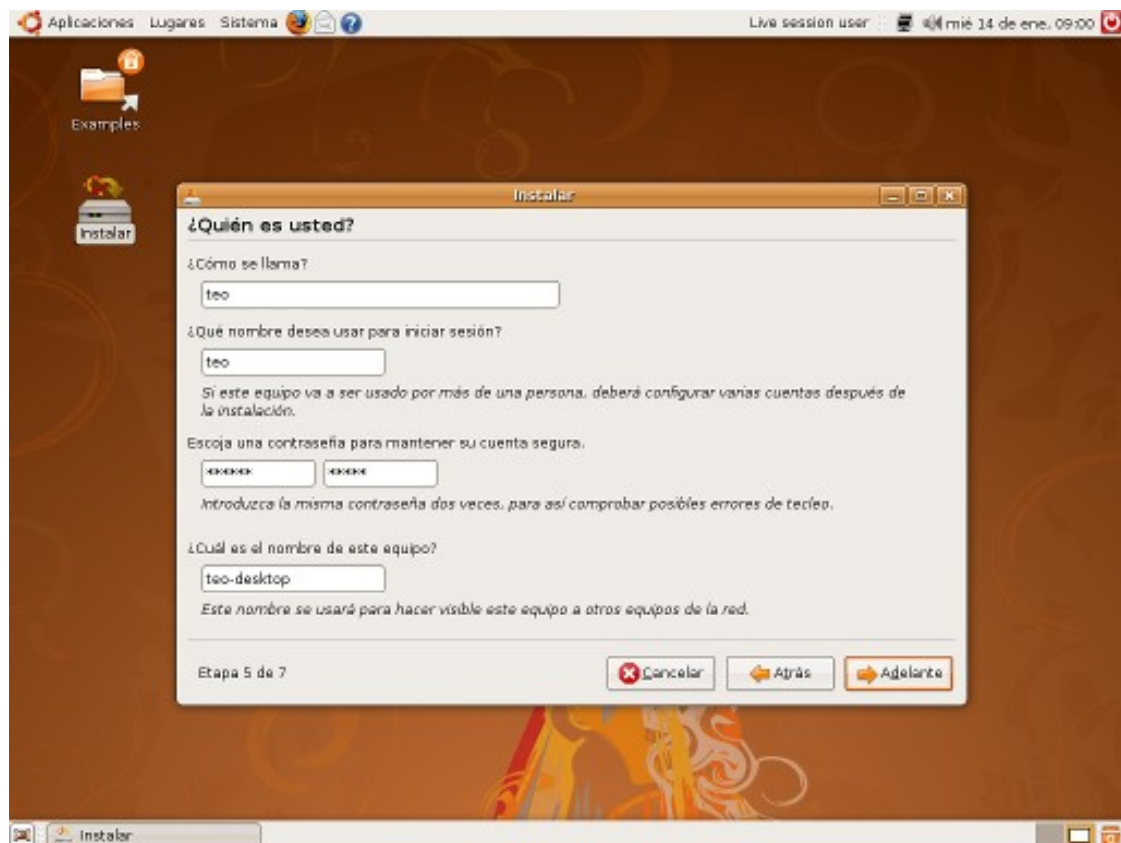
Aplicaciones Lugares Sistema

Live session user mié 14 de ene, 09:00

Examples

Instalar

Instalar

¿Quién es usted?

¿Cómo se llama?

teo

¿Qué nombre desea usar para iniciar sesión?

teo

Si este equipo va a ser usado por más de una persona, deberá configurar varias cuentas después de la instalación.

Escoja una contraseña para mantener su cuenta segura.

****** ******

Introduzca la misma contraseña dos veces, para así comprobar posibles errores de tecleo.

¿Cuál es el nombre de este equipo?

teo-desktop

Este nombre se usará para hacer visible este equipo a otros equipos de la red.

Etapa 5 de 7

Cancelar Atrás Adelante

Instalar